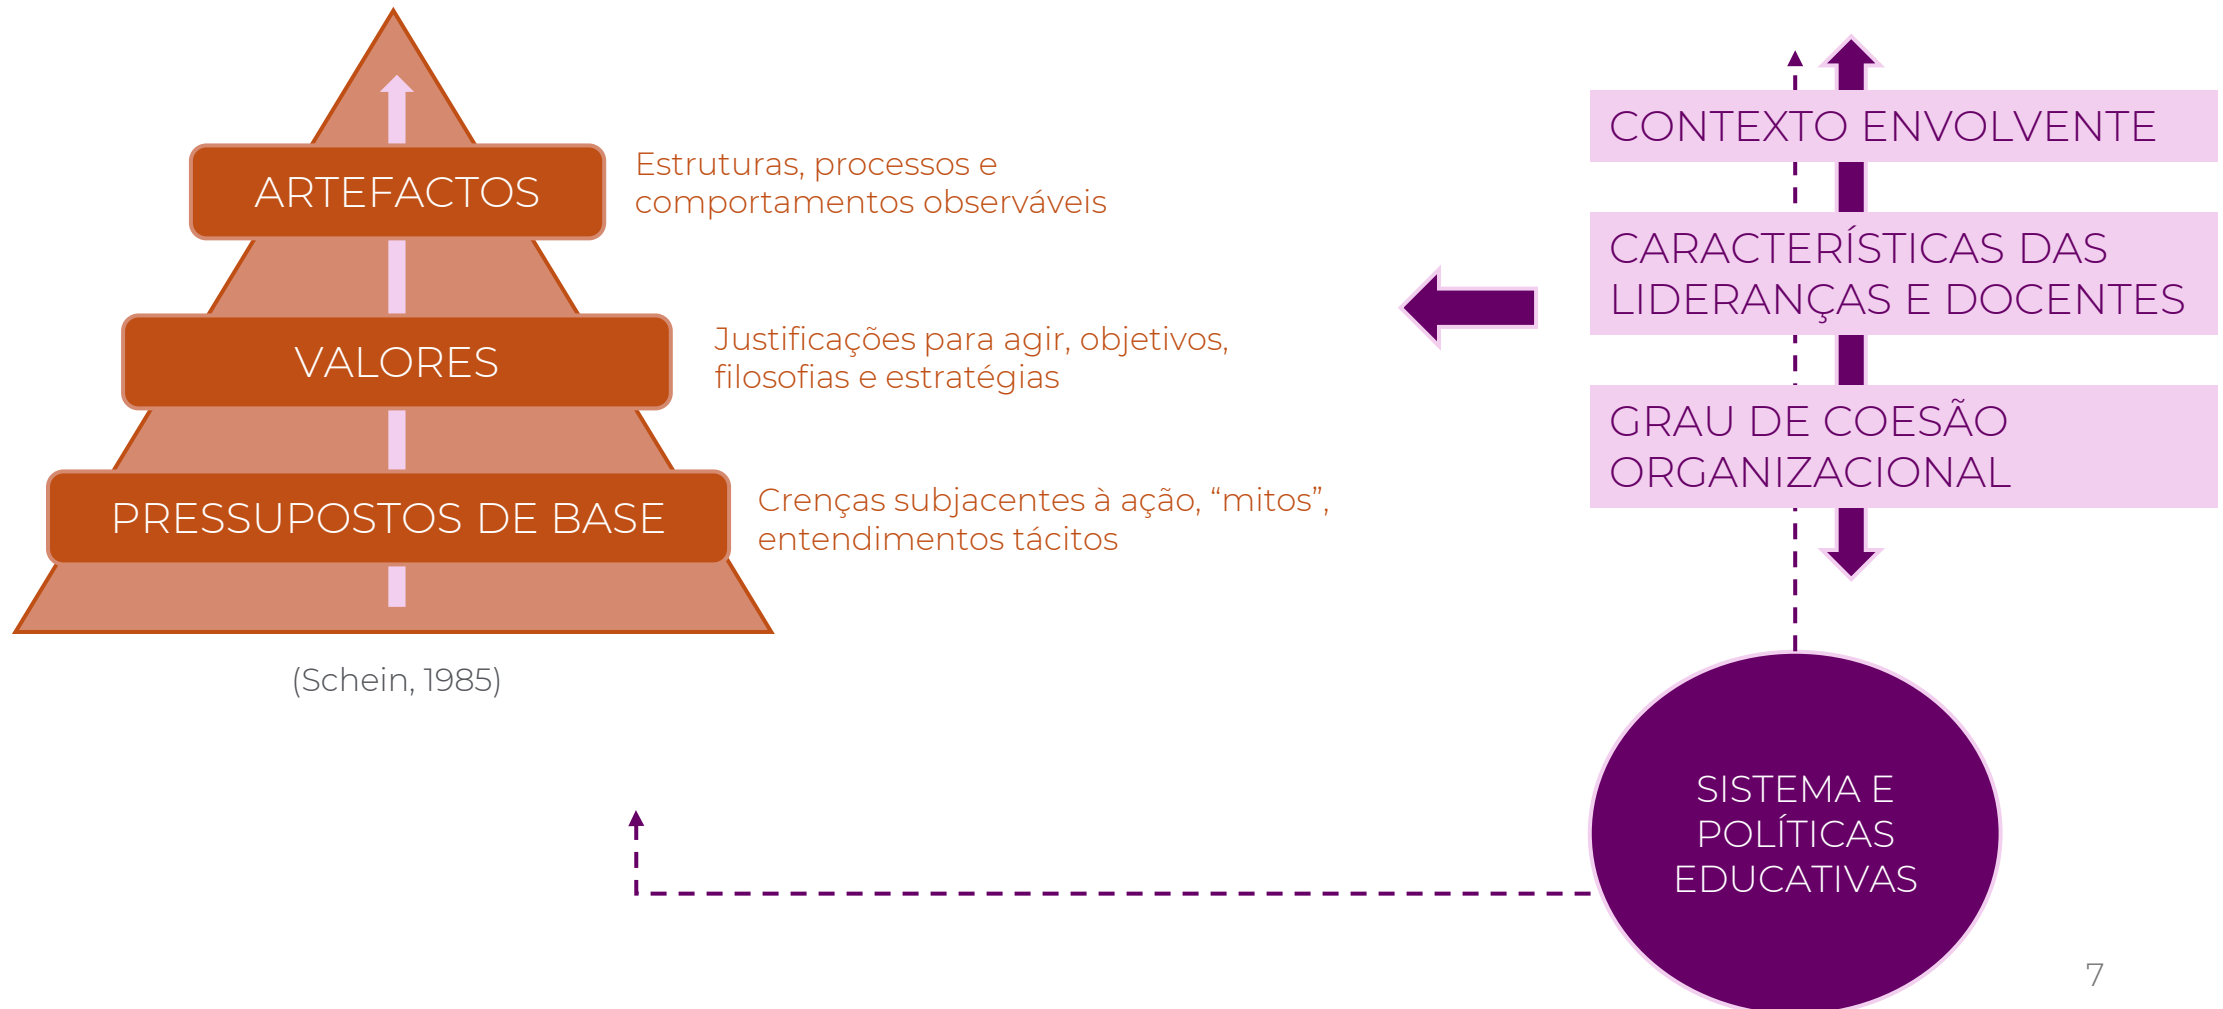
ARTEFACTOS

Estruturas, processos e comportamentos observáveis

VALORES

Justificações para agir, objetivos, filosofias e estratégias

PRESSUPOSTOS DE BASE

Crenças subjacentes à ação, “mitos”, entendimentos tácitos

(Schein, 1985)

CONTEXTO ENVOLVENTE

CARACTERÍSTICAS DAS LIDERANÇAS E DOCENTES

GRAU DE COESÃO ORGANIZACIONAL

SISTEMA E POLÍTICAS EDUCATIVAS

7